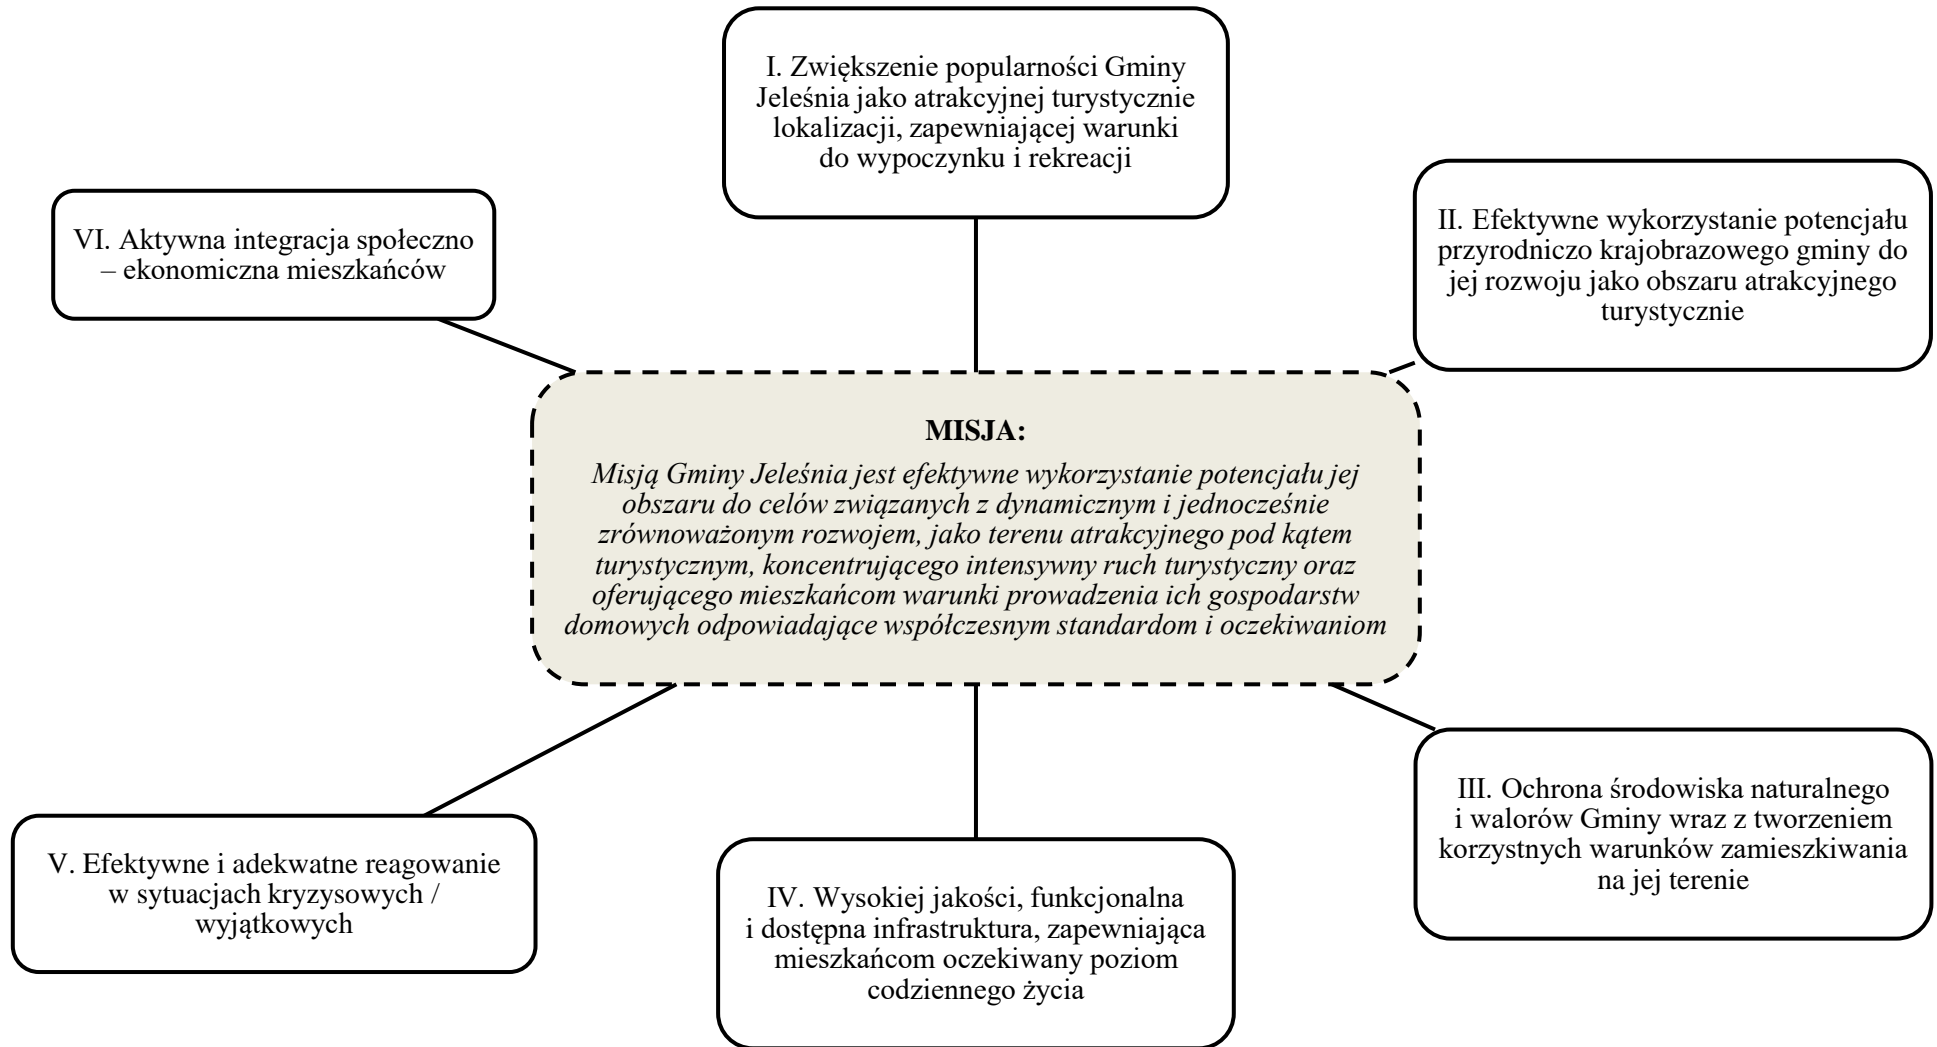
I. Zwiększenie popularności Gminy Jeleśnia jako atrakcyjnej turystycznie lokalizacji, zapewniającej warunki do wypoczynku i rekreacji

VI. Aktywna integracja społeczno – ekonomiczna mieszkańców

II. Efektywne wykorzystanie potencjału przyrodniczo krajobrazowego gminy do jej rozwoju jako obszaru atrakcyjnego turystycznie

**MISJA:**

*Misją Gminy Jeleśnia jest efektywne wykorzystanie potencjału jej obszaru do celów związanych z dynamicznym i jednocześnie zrównoważonym rozwojem, jako terenu atrakcyjnego pod kątem turystycznym, koncentrującego intensywny ruch turystyczny oraz oferującego mieszkańcom warunki prowadzenia ich gospodarstw domowych odpowiadające współczesnym standardom i oczekiwaniom*

III. Ochrona środowiska naturalnego i walorów Gminy wraz z tworzeniem korzystnych warunków zamieszkiwania na jej terenie

V. Efektywne i adekwatne reagowanie w sytuacjach kryzysowych / wyjątkowych

IV. Wysokiej jakości, funkcjonalna i dostępna infrastruktura, zapewniająca mieszkańcom oczekiwany poziom codziennego życia